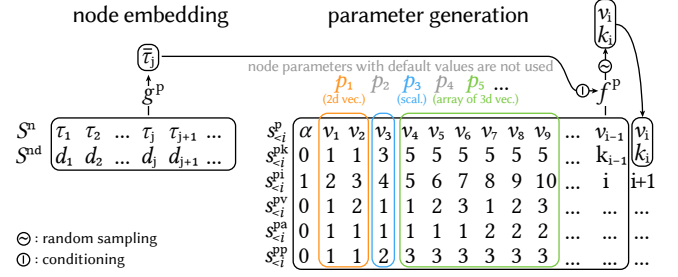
node embedding

parameter generation

$\overline{\tau}_j$

$g^p$

$v_i$
$k_i$

node parameters with default values are not used

$p_1$ (2d vec.)   $p_2$   $p_3$ (scal.)   $p_4$   $p_5$ (array of 3d vec.) ...

$f^p$

| | | | | | | | | | | | | |
|---|---|---|---|---|---|---|---|---|---|---|---|---|
| $S^n$ | $\tau_1$ | $\tau_2$ | ... | $\tau_j$ | $\tau_{j+1}$ | ... | | | | | | |
| $S^{nd}$ | $d_1$ | $d_2$ | ... | $d_j$ | $d_{j+1}$ | ... | | | | | | |

| | | | | | | | | | | | | | |
|---|---|---|---|---|---|---|---|---|---|---|---|---|---|
| $s^p_{<i}$ | $\alpha$ | $v_1$ | $v_2$ | $v_3$ | $v_4$ | $v_5$ | $v_6$ | $v_7$ | $v_8$ | $v_9$ | ... | $v_{i-1}$ | $v_i$ |
| $s^{pk}_{<i}$ | 0 | 1 | 1 | 3 | 5 | 5 | 5 | 5 | 5 | 5 | ... | $k_{i-1}$ | $k_i$ |
| $s^{pi}_{<i}$ | 1 | 2 | 3 | 4 | 5 | 6 | 7 | 8 | 9 | 10 | ... | i | i+1 |
| $s^{pv}_{<i}$ | 0 | 1 | 2 | 1 | 1 | 2 | 3 | 1 | 2 | 3 | ... | ... | ... |
| $s^{pa}_{<i}$ | 0 | 1 | 1 | 1 | 1 | 1 | 1 | 2 | 2 | 2 | ... | ... | ... |
| $s^{pp}_{<i}$ | 0 | 1 | 1 | 2 | 3 | 3 | 3 | 3 | 3 | 3 | ... | ... | ... |

: random sampling
: conditioning